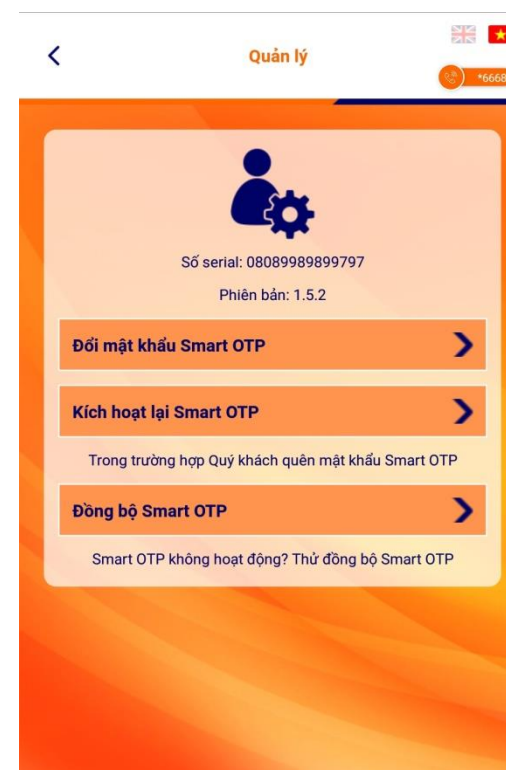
Quản lý

*6668

Số serial: 08089989899797

Phiên bản: 1.5.2

Đổi mật khẩu Smart OTP

Kích hoạt lại Smart OTP

Trong trường hợp Quý khách quên mật khẩu Smart OTP

Đồng bộ Smart OTP

Smart OTP không hoạt động? Thử đồng bộ Smart OTP